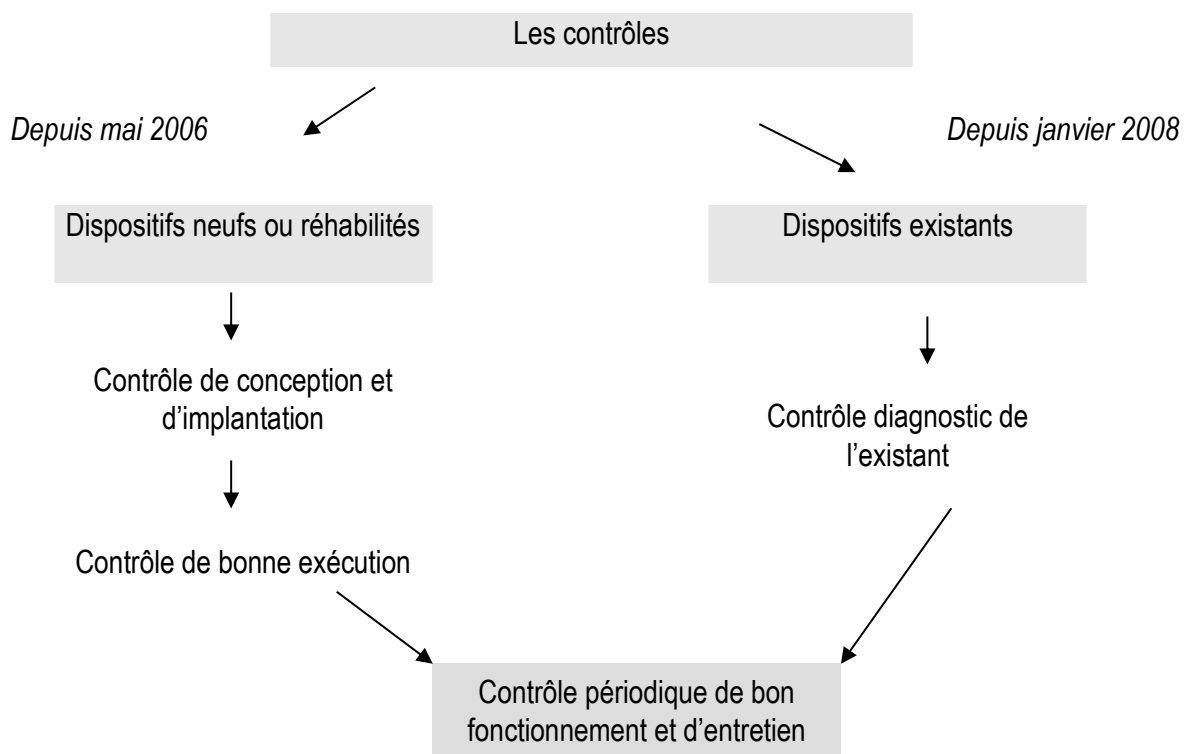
Les contrôles

Depuis mai 2006

Depuis janvier 2008

Dispositifs neufs ou réhabilités

Dispositifs existants

Contrôle de conception et d'implantation

Contrôle de bonne exécution

Contrôle diagnostic de l'existant

Contrôle périodique de bon fonctionnement et d'entretien